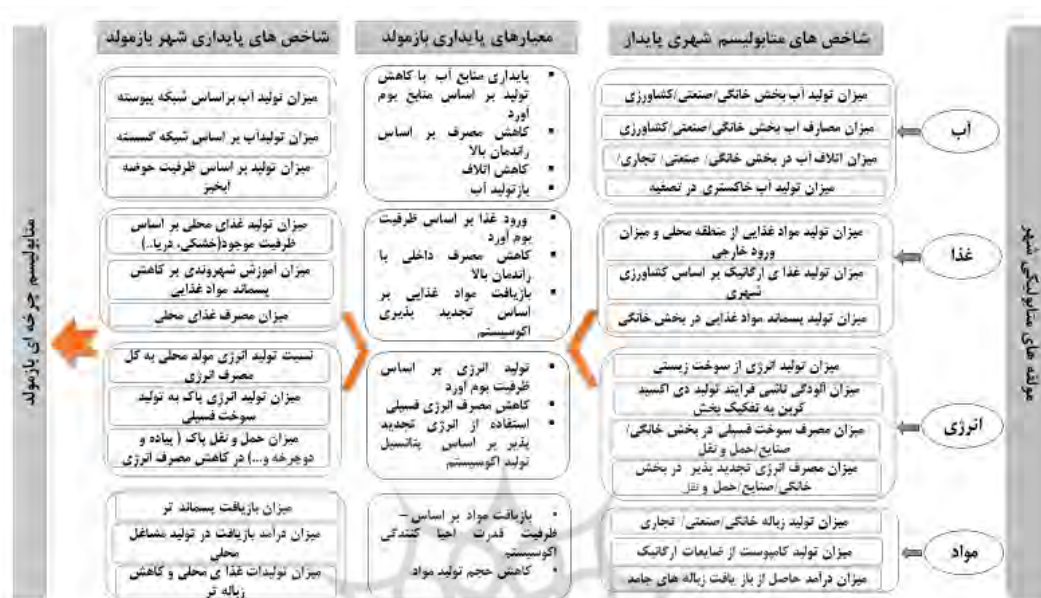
شاخص های متابولیسم شهری پایدار

معیارهای پایداری بازمولد

شاخص های پایداری شهر بازمولد

مولفه های متابولیکی شهر

آب

میزان تولید آب بخش خانگی/صنعتی/کشاورزی

میزان مصارف اب بخش خانگی/صنعتی/کشاورزی

میزان اتلاف آب در بخش خانگی/ صنعتی/ تجاری/

میزان تولید آب خاکستری در تصفیه

غذا

میزان تولید مواد غذایی از منطقه محلی و میزان ورود خارجی

میزان تولید غذا ارگانیک بر اساس کشاورزی شهری

میزان تولید پسماند مواد غذایی در بخش خانگی

انرژی

میزان تولید انرژی از سوخت زیستی

میزان آلودگی ناشی فرایند تولید دی اکسید کربن به تفکیک بخش

میزان مصرف سوخت فسیلی در بخش خانگی/ صنایع/حمل و نقل

میزان مصرف انرژی تجدید پذیر در بخش خانگی/صنایع/حمل و نقل

مواد

میزان تولید زباله خانگی/صنعتی/ تجاری

میزان تولید کامپوست از ضایعات ارگانیک

میزان درآمد حاصل از باز یافت زباله های جامد

▪ پایداری منابع آب با کاهش تولید بر اساس منابع بوم آورد
▪ کاهش مصرف بر اساس راندمان بالا
▪ کاهش اتلاف
▪ بازتولید آب

▪ ورود غذا بر اساس ظرفیت بوم آورد
▪ کاهش مصرف داخلی با راندمان بالا
▪ بازیافت مواد غذایی بر اساس تجدید پذیری اکوسیستم

▪ تولید انرژی بر اساس ظرفیت بوم آورد
▪ کاهش مصرف انرژی فسیلی
▪ استفاده از انرژی تجدید پذیر بر اساس پتانسیل تولید اکوسیستم

▪ بازیافت مواد بر اساس ظرفیت قدرت احیا کنندگی اکوسیستم
▪ کاهش حجم تولید مواد

میزان تولید آب براساس شبکه پیوسته

میزان تولیدآب بر اساس شبکه گسسته

میزان تولید بر اساس ظرفیت حوضه ابخیز

میزان تولید غذای محلی بر اساس ظرفیت موجود(خشکی، دریا،..)

میزان اموزش شهروندی بر کاهش پسماند مواد غذایی

میزان مصرف غذای محلی

نسبت تولید انرژی مولد محلی به کل مصرف انرژی

میزان تولید انرژی پاک به تولید سوخت فسیلی

میزان حمل و نقل پاک ( پیاده و دوچرخه و...) در کاهش مصرف انرژی

میزان بازیافت پسماند تر

میزان درآمد بازیافت در تولید مشاغل محلی

میزان تولیدات غذای محلی و کاهش زباله تر

متابولیسم چرخه ای بازمولد